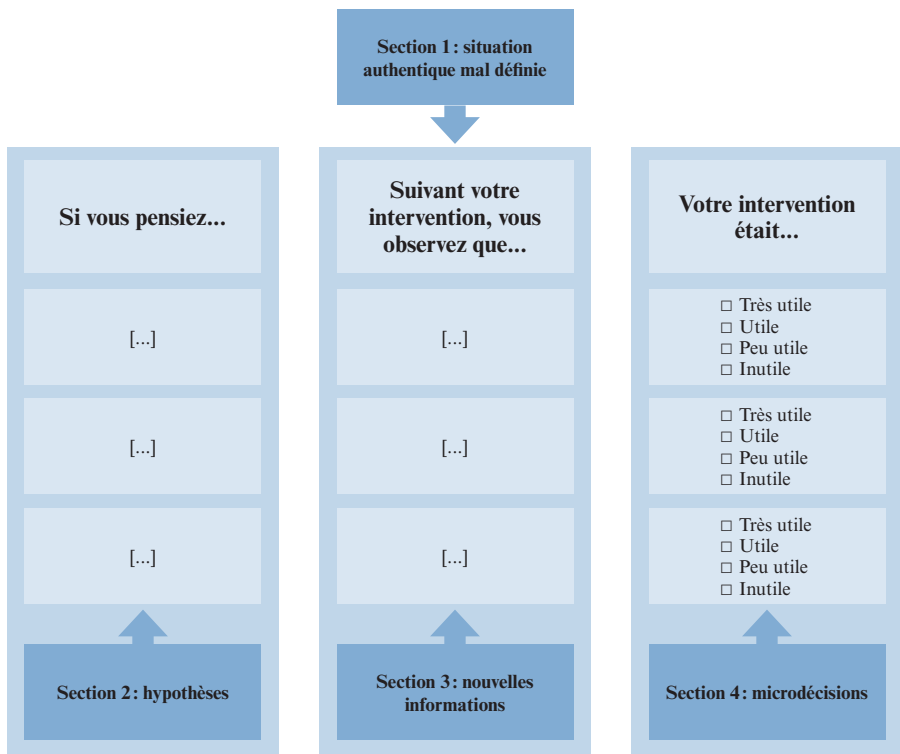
Section 1 : situation authentique mal définie

Si vous pensiez...

[...]

[...]

[...]

Section 2 : hypothèses

Suivant votre intervention, vous observez que...

[...]

[...]

[...]

Section 3 : nouvelles informations

Votre intervention était...

☐ Très utile
☐ Utile
☐ Peu utile
☐ Inutile

☐ Très utile
☐ Utile
☐ Peu utile
☐ Inutile

☐ Très utile
☐ Utile
☐ Peu utile
☐ Inutile

Section 4 : microdécisions